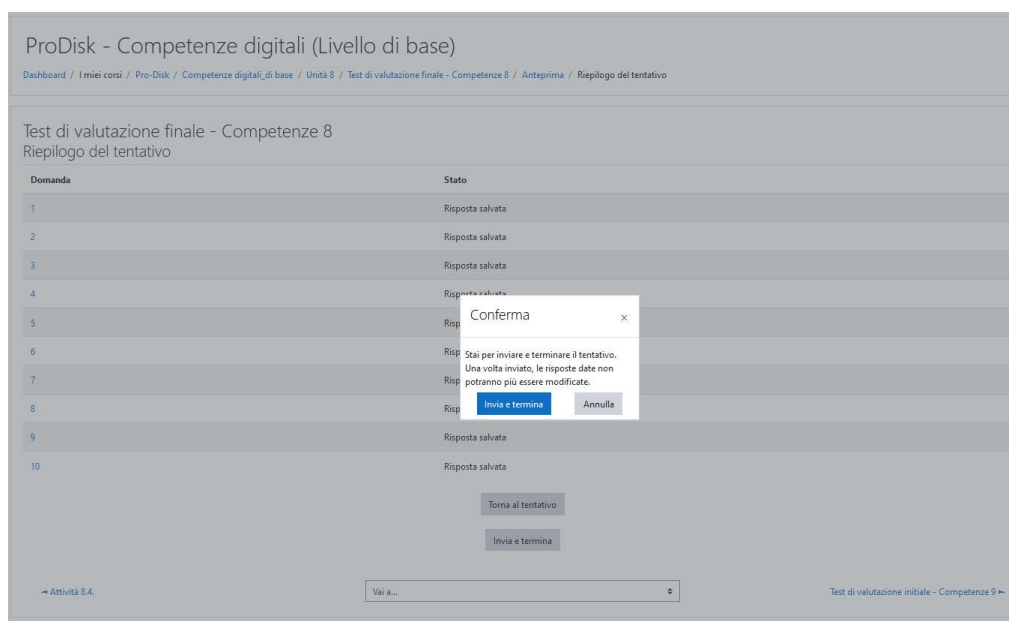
ProDisk - Competenze digitali (Livello di base)

Dashboard / I miei corsi / Pro-Disk / Competenze digitali_di base / Unità 8 / Test di valutazione finale - Competenze 8 / Anteprima / Riepilogo del tentativo

Test di valutazione finale - Competenze 8
Riepilogo del tentativo

| Domanda | Stato |
|---|---|
| 1 | Risposta salvata |
| 2 | Risposta salvata |
| 3 | Risposta salvata |
| 4 | Risp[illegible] |
| 5 | Risp |
| 6 | Risp |
| 7 | Risp |
| 8 | Risp |
| 9 | Risposta salvata |
| 10 | Risposta salvata |

Conferma ×

Stai per inviare e terminare il tentativo. Una volta inviato, le risposte date non potranno più essere modificate.

Invia e termina Annulla

Torna al tentativo

Invia e termina

◄ Attività 8.4.

Vai a...

Test di valutazione iniziale - Competenze 9 ►